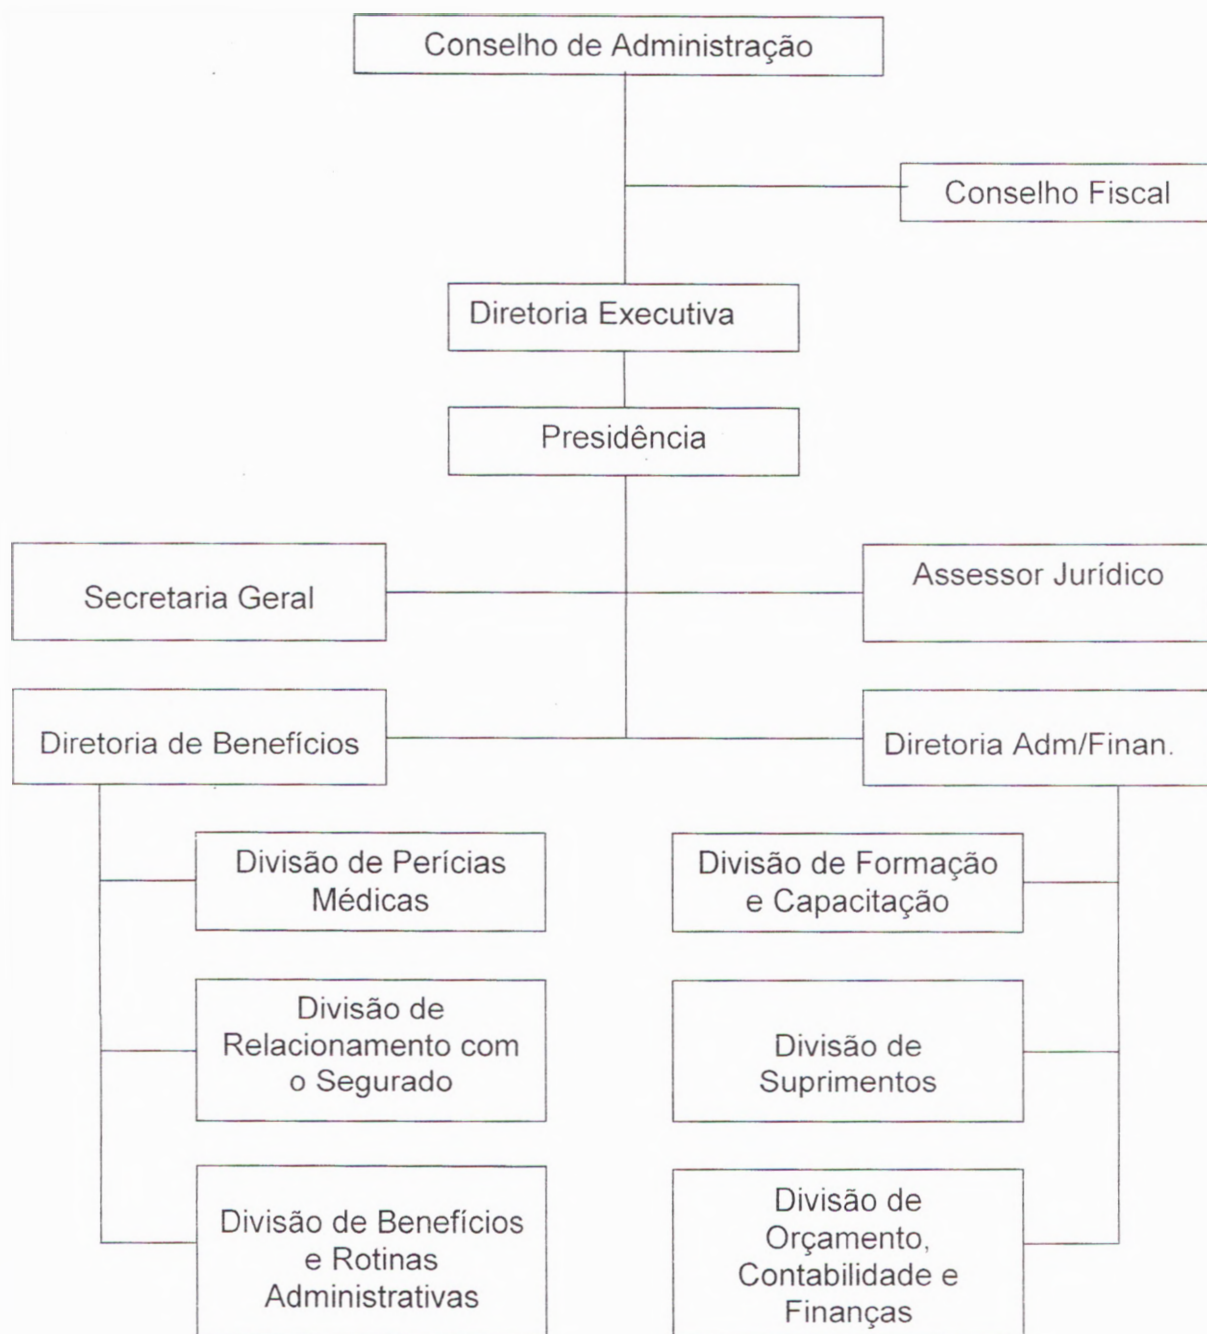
Conselho de Administração

Conselho Fiscal

Diretoria Executiva

Presidência

Secretaria Geral

Assessor Jurídico

Diretoria de Benefícios

Diretoria Adm/Finan.

Divisão de Perícias Médicas

Divisão de Relacionamento com o Segurado

Divisão de Benefícios e Rotinas Administrativas

Divisão de Formação e Capacitação

Divisão de Suprimentos

Divisão de Orçamento, Contabilidade e Finanças